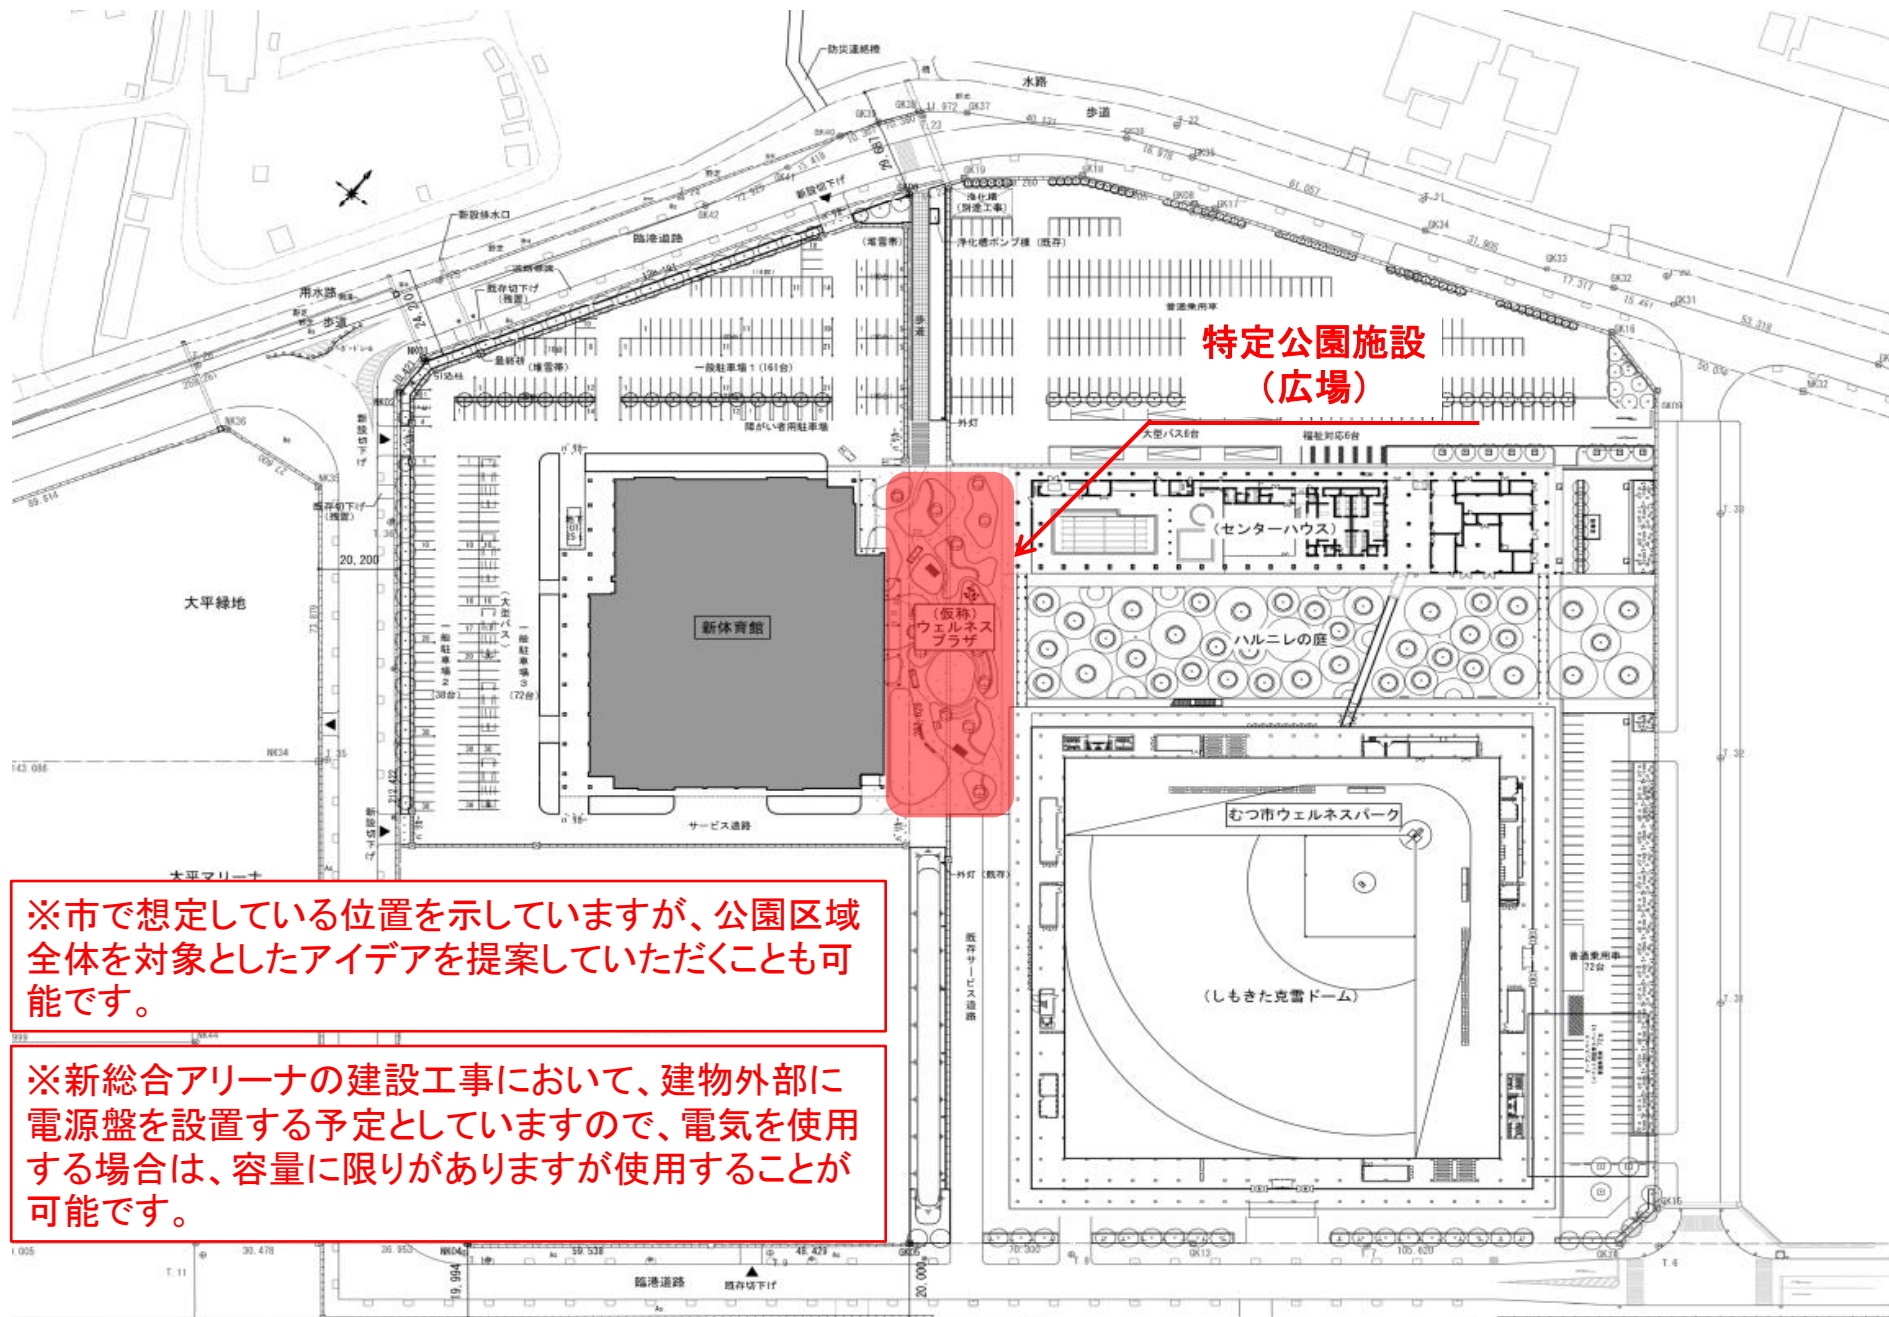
特定公園施設
（広場）

防災連絡橋
水路
歩道
新設桝水口
臨港道路
用水路
歩道
既存切下げ（撤置）
一般駐車場１（161台）
障がい者用駐車場
普通乗用車
浄化槽ポンプ棟（既存）
外灯
大型バス6台
福祉対応6台
（センターハウス）
大平緑地
新体育館
（仮称）ウェルネスプラザ
ハルニレの庭
一般駐車場２（38台）
一般駐車場３（72台）
サービス道路
むつ市ウェルネスパーク
（しもきた克雪ドーム）
既存サービス道路
普通乗用車72台
外灯（既存）
臨港道路
既存切下げ
20, 200

※市で想定している位置を示していますが、公園区域全体を対象としたアイデアを提案していただくことも可能です。

※新総合アリーナの建設工事において、建物外部に電源盤を設置する予定としていますので、電気を使用する場合は、容量に限りがありますが使用することが可能です。